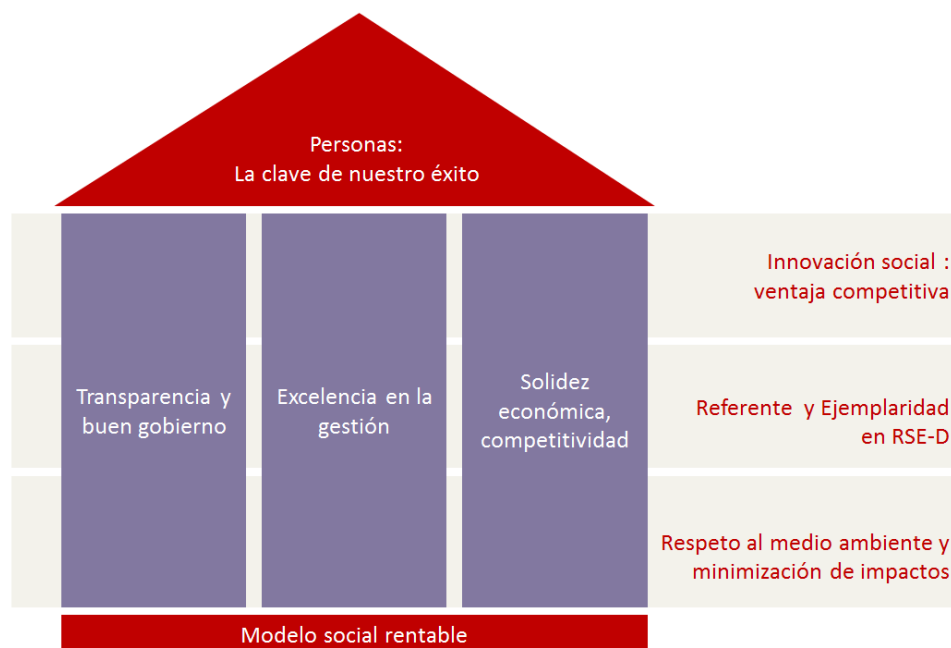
Personas:
La clave de nuestro éxito

Transparencia y buen gobierno

Excelencia en la gestión

Solidez económica, competitividad

Innovación social : ventaja competitiva

Referente y Ejemplaridad en RSE-D

Respeto al medio ambiente y minimización de impactos

Modelo social rentable